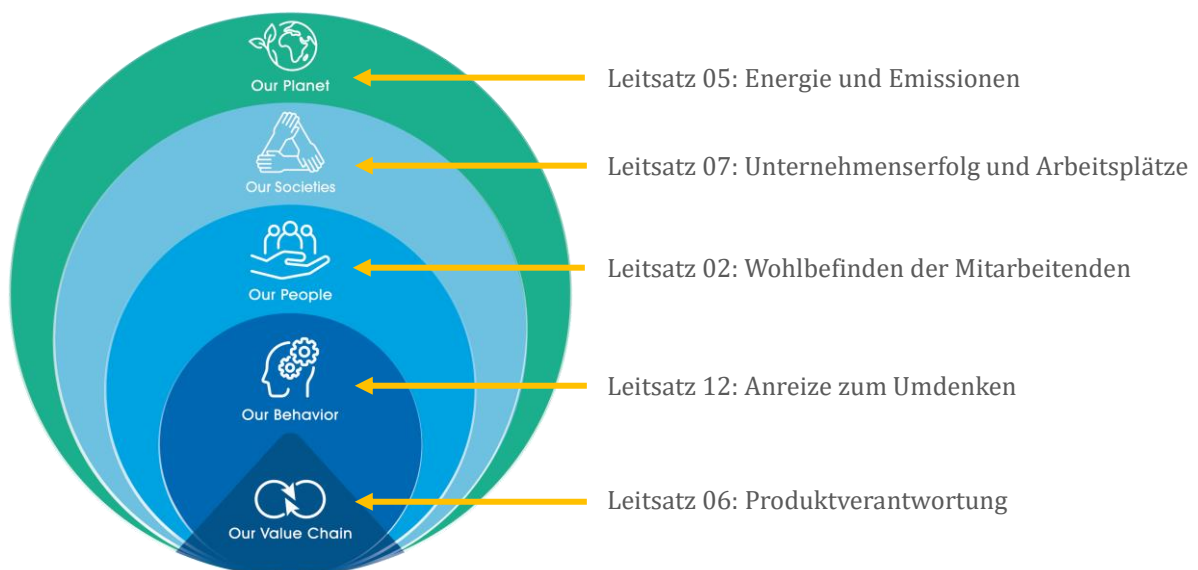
Our Planet

Leitsatz 05: Energie und Emissionen

Our Societies

Leitsatz 07: Unternehmenserfolg und Arbeitsplätze

Our People

Leitsatz 02: Wohlbefinden der Mitarbeitenden

Our Behavior

Leitsatz 12: Anreize zum Umdenken

Our Value Chain

Leitsatz 06: Produktverantwortung